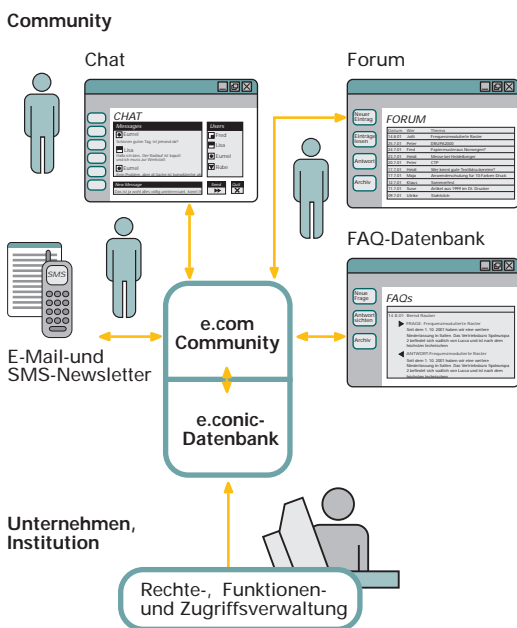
Community

Chat

CHAT

Messages

Users

Fred

Lisa

Eumel

Rubi

Eumel

Lisa

Eumel

New Message

Send

Quit

Forum

FORUM

Neuer Eintrag

Eintrag lesen

Antwort

Archiv

FAQ-Datenbank

FAQs

Neue Frage

Antwort suchen

Archiv

SMS

E-Mail-und SMS-Newsletter

e.com Community

e.conic-Datenbank

Unternehmen, Institution

Rechte-, Funktionen- und Zugriffsverwaltung